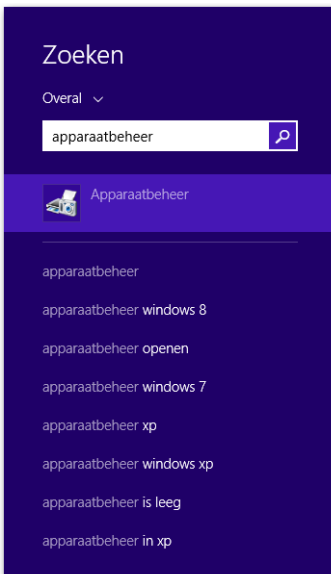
Zoeken

Overal

apparaatbeheer

Apparaatbeheer

apparaatbeheer

apparaatbeheer windows 8

apparaatbeheer openen

apparaatbeheer windows 7

apparaatbeheer xp

apparaatbeheer windows xp

apparaatbeheer is leeg

apparaatbeheer in xp